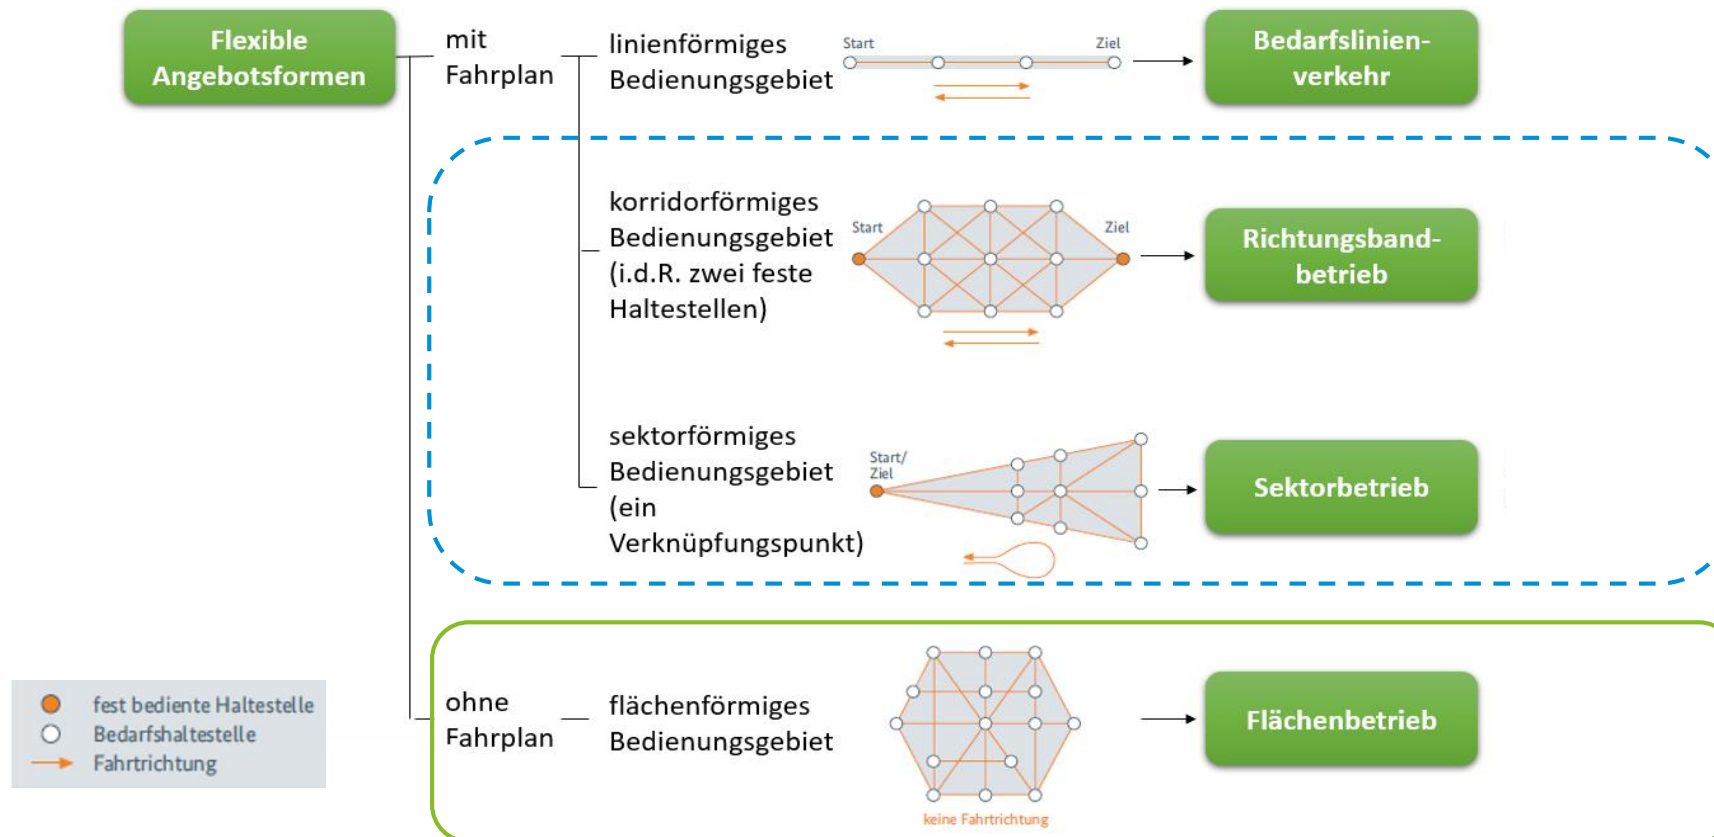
Flexible Angebotsformen

mit Fahrplan

linienförmiges Bedienungsgebiet

Start

Ziel

Bedarfslinienverkehr

korridorförmiges Bedienungsgebiet (i.d.R. zwei feste Haltestellen)

Start

Ziel

Richtungsbandbetrieb

sektorförmiges Bedienungsgebiet (ein Verknüpfungspunkt)

Start/ Ziel

Sektorbetrieb

ohne Fahrplan

flächenförmiges Bedienungsgebiet

keine Fahrtrichtung

Flächenbetrieb

fest bediente Haltestelle
Bedarfshaltestelle
Fahrtrichtung